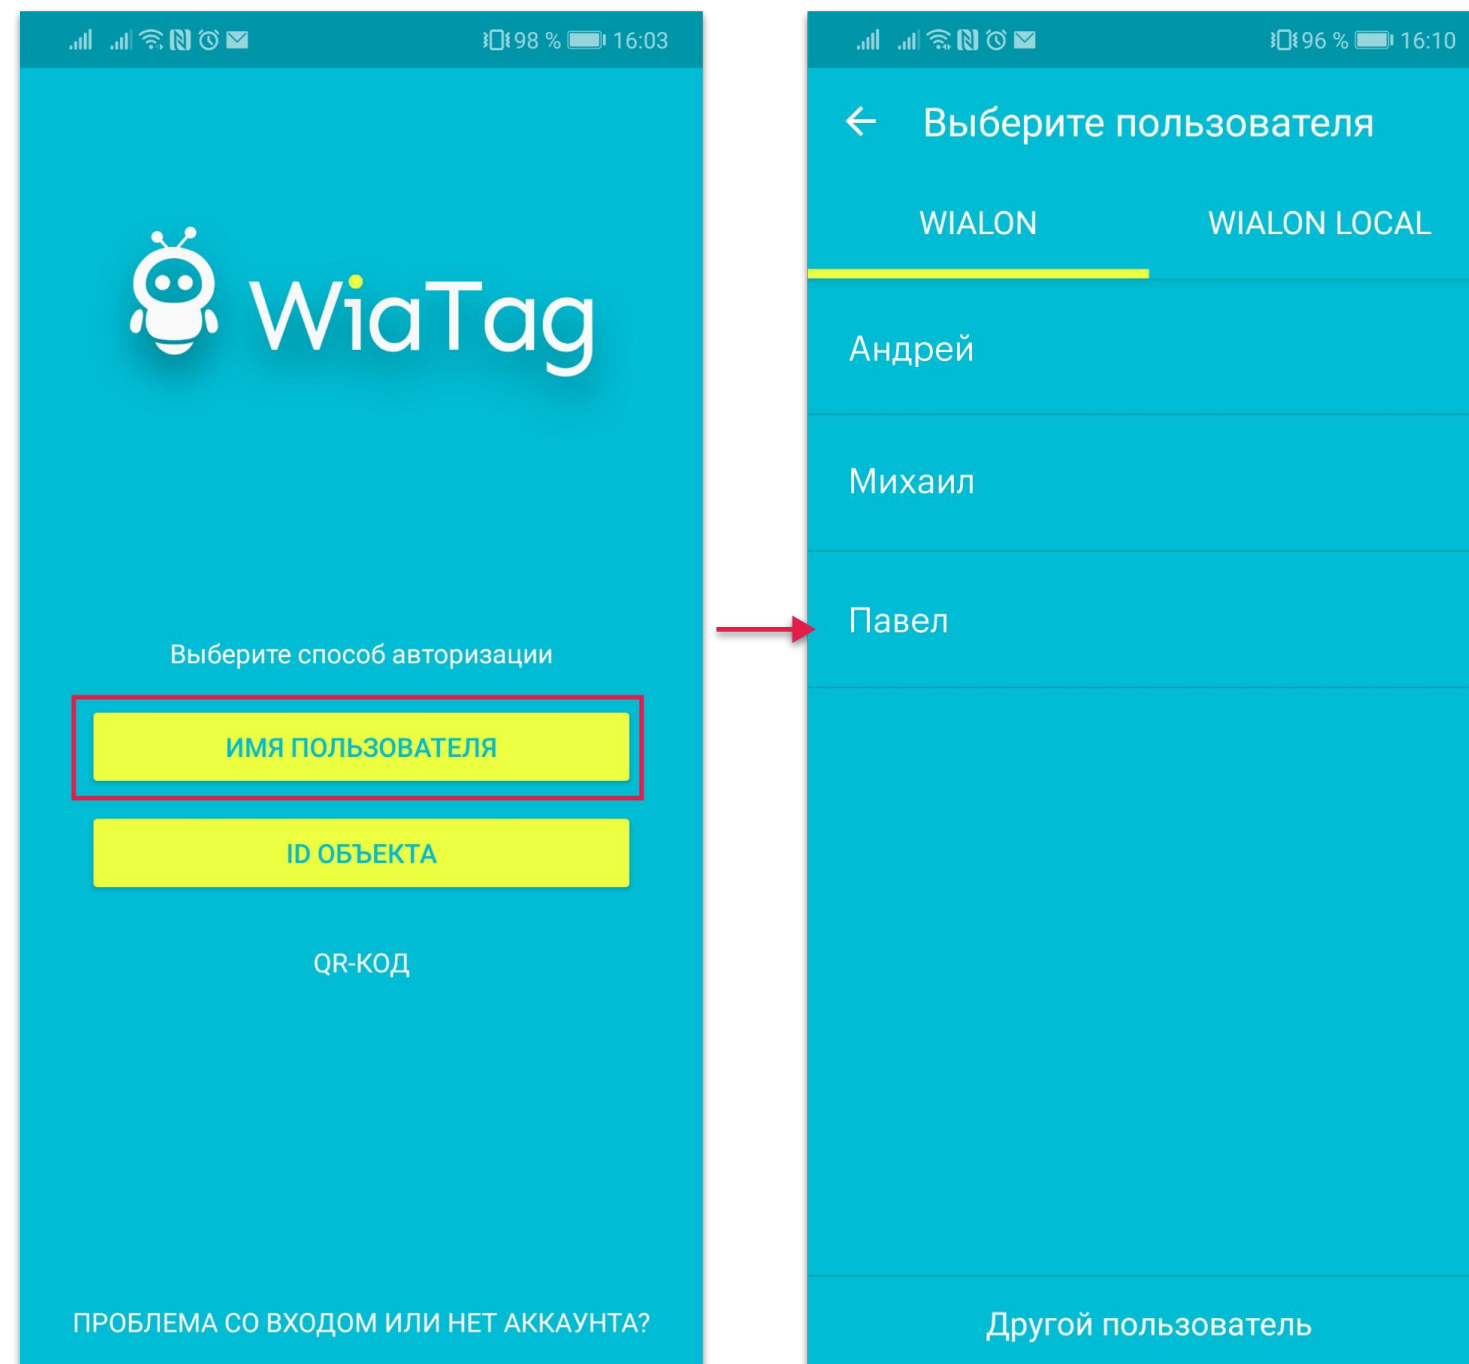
98 % 16:03

WiaTag

Выберите способ авторизации

ИМЯ ПОЛЬЗОВАТЕЛЯ

ID ОБЪЕКТА

QR-КОД

ПРОБЛЕМА СО ВХОДОМ ИЛИ НЕТ АККАУНТА?

96 % 16:10

Выберите пользователя

WIALON

WIALON LOCAL

Андрей

Михаил

Павел

Другой пользователь